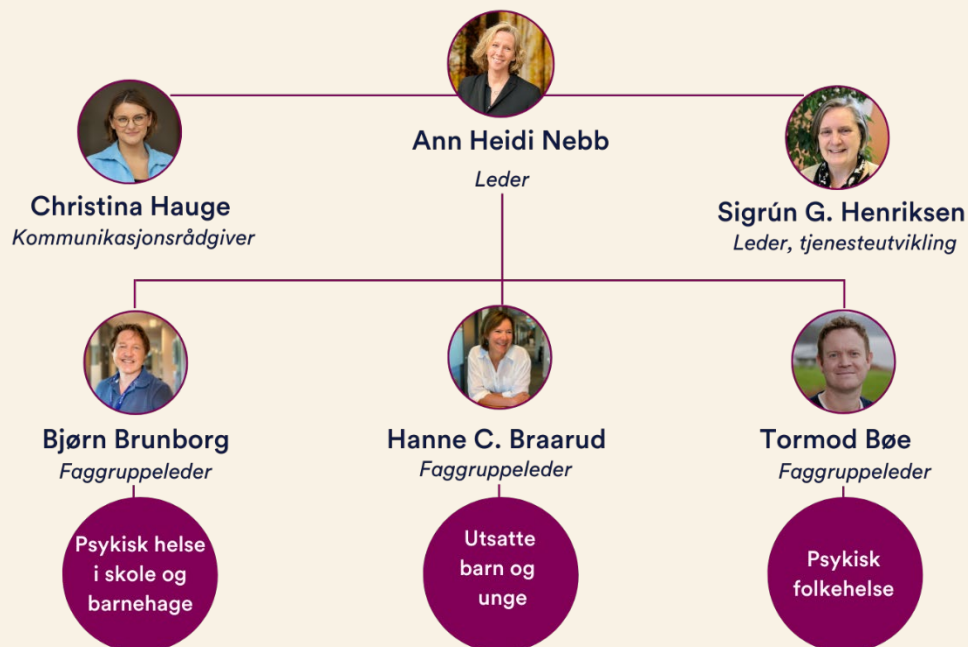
Ann Heidi Nebb
Leder

Christina Hauge
Kommunikasjonsrådgiver

Sigrún G. Henriksen
Leder, tjenesteutvikling

Bjørn Brunborg
Faggruppeleder

Hanne C. Braarud
Faggruppeleder

Tormod Bøe
Faggruppeleder

Psykisk helse i skole og barnehage

Utsatte barn og unge

Psykisk folkehelse